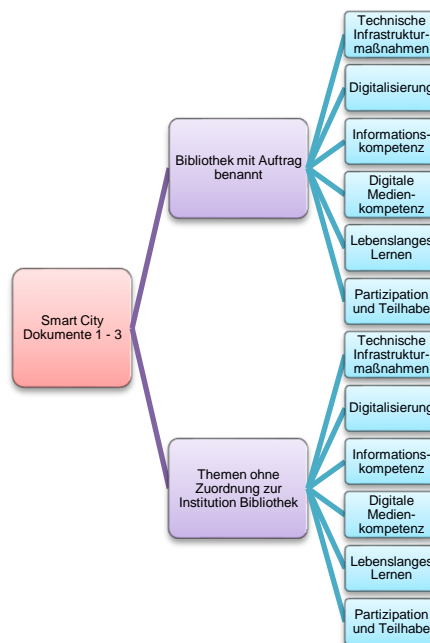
Smart City Dokumente 1 - 3

Bibliothek mit Auftrag benannt

Technische Infrastrukturmaßnahmen

Digitalisierung

Informationskompetenz

Digitale Medienkompetenz

Lebenslanges Lernen

Partizipation und Teilhabe

Themen ohne Zuordnung zur Institution Bibliothek

Technische Infrastrukturmaßnahmen

Digitalisierung

Informationskompetenz

Digitale Medienkompetenz

Lebenslanges Lernen

Partizipation und Teilhabe